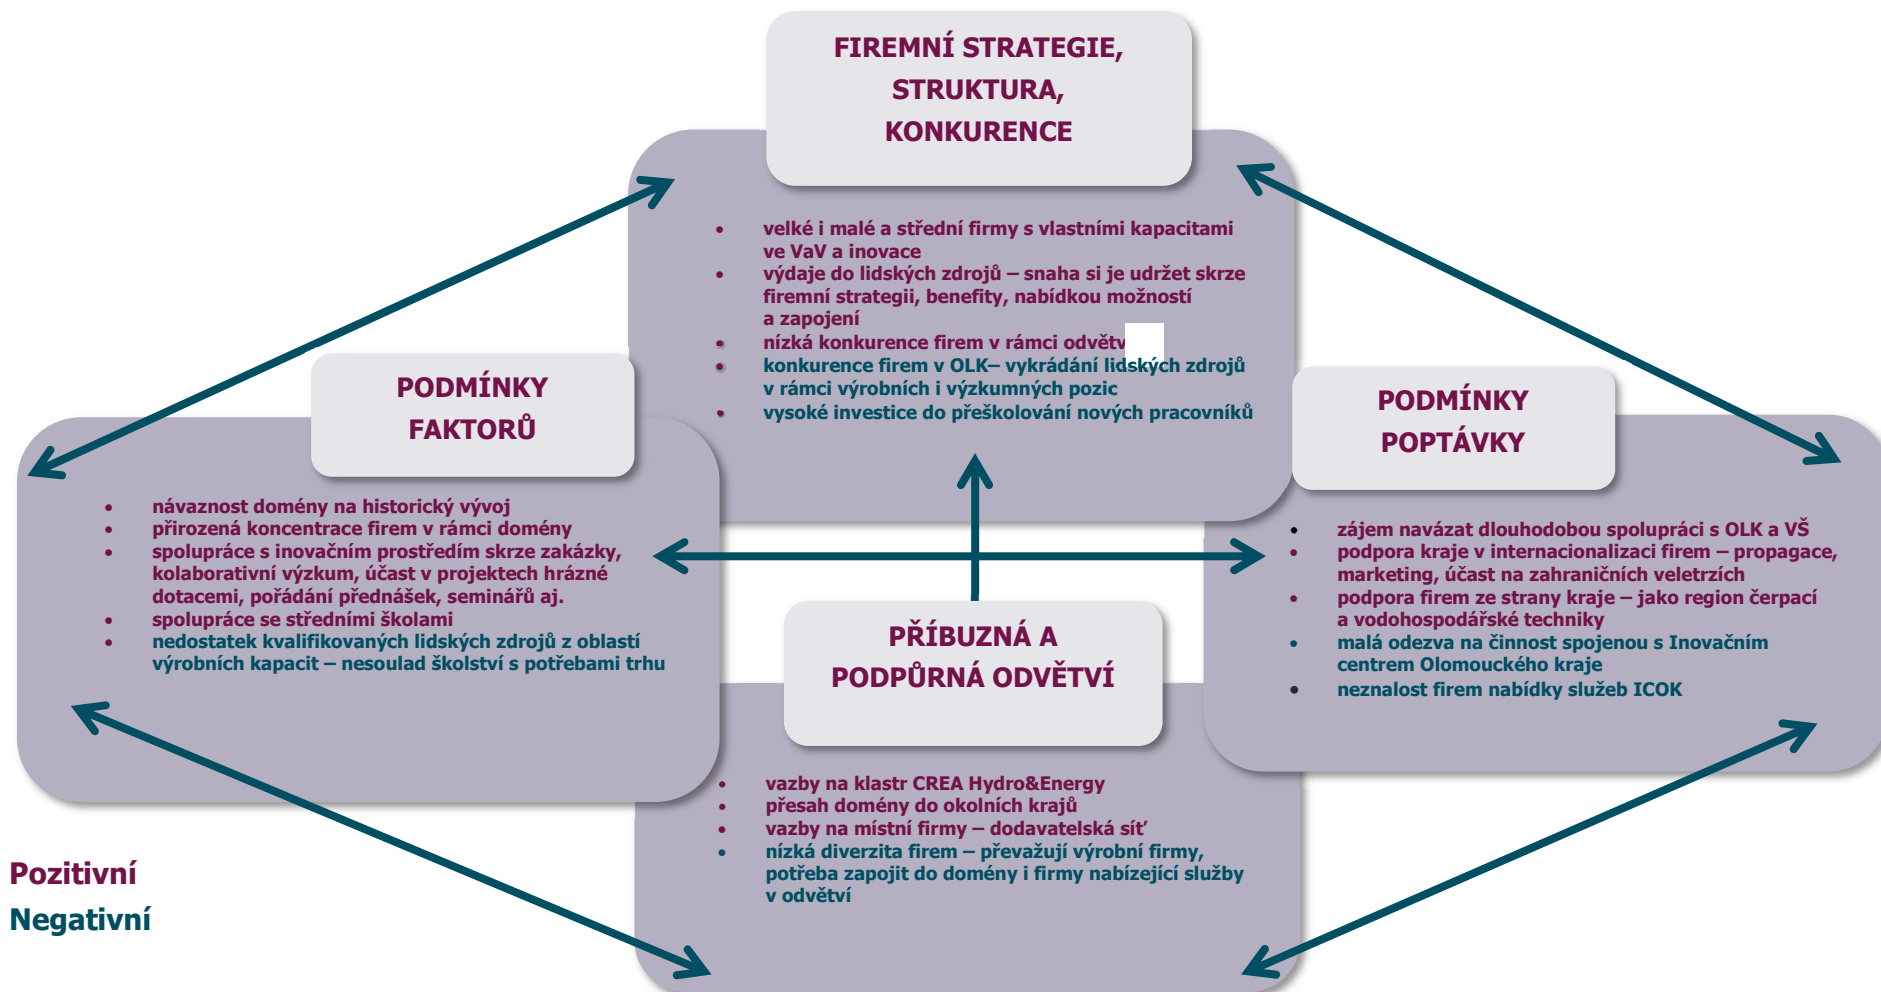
FIREMNÍ STRATEGIE, STRUKTURA, KONKURENCE

- velké i malé a střední firmy s vlastními kapacitami ve VaV a inovace
- výdaje do lidských zdrojů – snaha si je udržet skrze firemní strategii, benefity, nabídkou možností a zapojení
- nízká konkurence firem v rámci odvětv
- konkurence firem v OLK– vykrádání lidských zdrojů v rámci výrobních i výzkumných pozic
- vysoké investice do přeškolování nových pracovníků

PODMÍNKY FAKTORŮ

- návaznost domény na historický vývoj
- přirozená koncentrace firem v rámci domény
- spolupráce s inovačním prostředím skrze zakázky, kolaborativní výzkum, účast v projektech hrázné dotacemi, pořádání přednášek, seminářů aj.
- spolupráce se středními školami
- nedostatek kvalifikovaných lidských zdrojů z oblastí výrobních kapacit – nesoulad školství s potřebami trhu

PODMÍNKY POPTÁVKY

- zájem navázat dlouhodobou spolupráci s OLK a VŠ
- podpora kraje v internacionalizaci firem – propagace, marketing, účast na zahraničních veletrzích
- podpora firem ze strany kraje – jako region čerpací a vodohospodářské techniky
- malá odezva na činnost spojenou s Inovačním centrem Olomouckého kraje
- neznalost firem nabídky služeb ICOK

PŘÍBUZNÁ A PODPŮRNÁ ODVĚTVÍ

- vazby na klastr CREA Hydro&Energy
- přesah domény do okolních krajů
- vazby na místní firmy – dodavatelská síť
- nízká diverzita firem – převažují výrobní firmy, potřeba zapojit do domény i firmy nabízející služby v odvětví

Pozitivní
Negativní